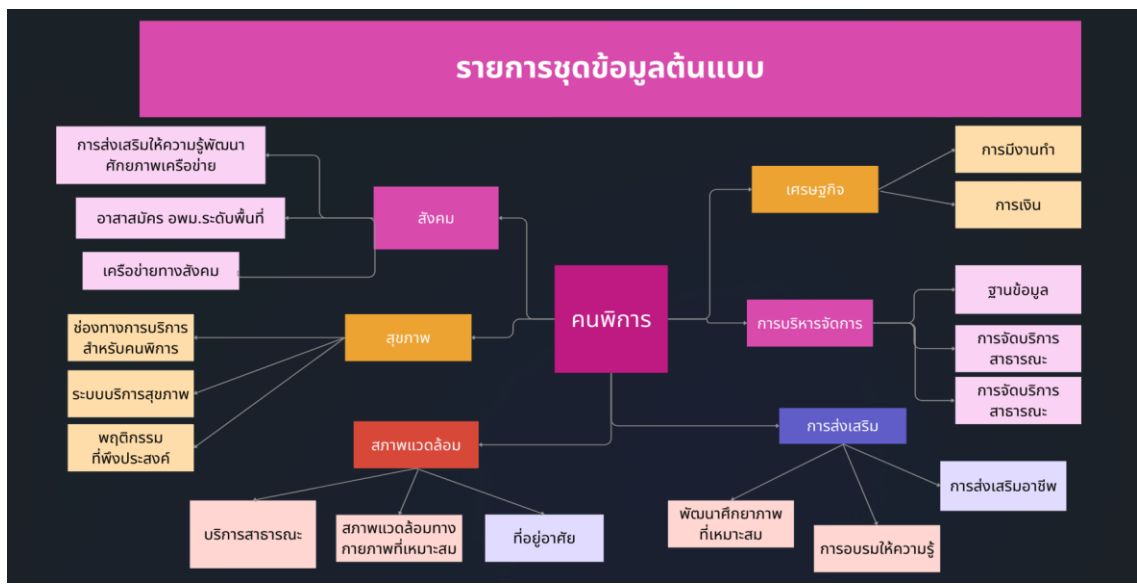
รายการชุดข้อมูลต้นแบบ

คนพิการ

สังคม

การส่งเสริมให้ความรู้พัฒนาศักยภาพเครือข่าย

อาสาสมัคร อพม.ระดับพื้นที่

เครือข่ายทางสังคม

สุขภาพ

ช่องทางการบริการสำหรับคนพิการ

ระบบบริการสุขภาพ

พฤติกรรมที่พึงประสงค์

สภาพแวดล้อม

บริการสาธารณะ

สภาพแวดล้อมทางกายภาพที่เหมาะสม

ที่อยู่อาศัย

เศรษฐกิจ

การมีงานทำ

การเงิน

การบริหารจัดการ

ฐานข้อมูล

การจัดบริการสาธารณะ

การจัดบริการสาธารณะ

การส่งเสริม

พัฒนาศักยภาพที่เหมาะสม

การอบรมให้ความรู้

การส่งเสริมอาชีพ